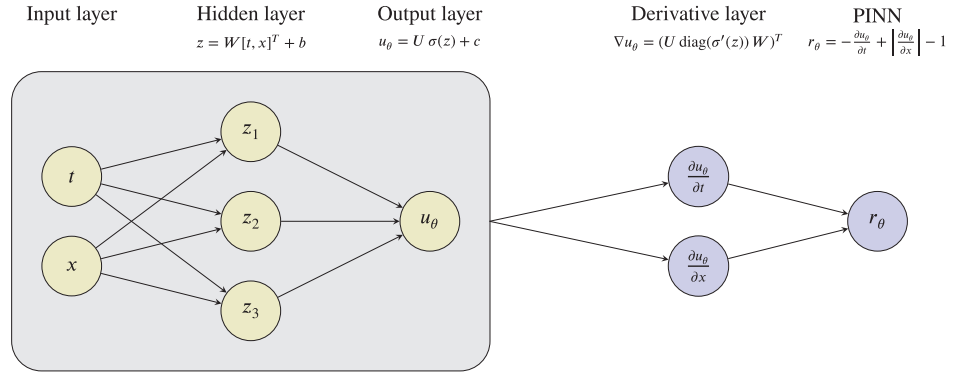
Input layer

Hidden layer
$z = W[t, x]^T + b$

Output layer
$u_\theta = U\,\sigma(z) + c$

Derivative layer
$\nabla u_\theta = (U\,\mathrm{diag}(\sigma'(z))\,W)^T$

PINN
$r_\theta = -\frac{\partial u_\theta}{\partial t} + \left|\frac{\partial u_\theta}{\partial x}\right| - 1$

$t$

$x$

$z_1$

$z_2$

$z_3$

$u_\theta$

$\frac{\partial u_\theta}{\partial t}$

$\frac{\partial u_\theta}{\partial x}$

$r_\theta$